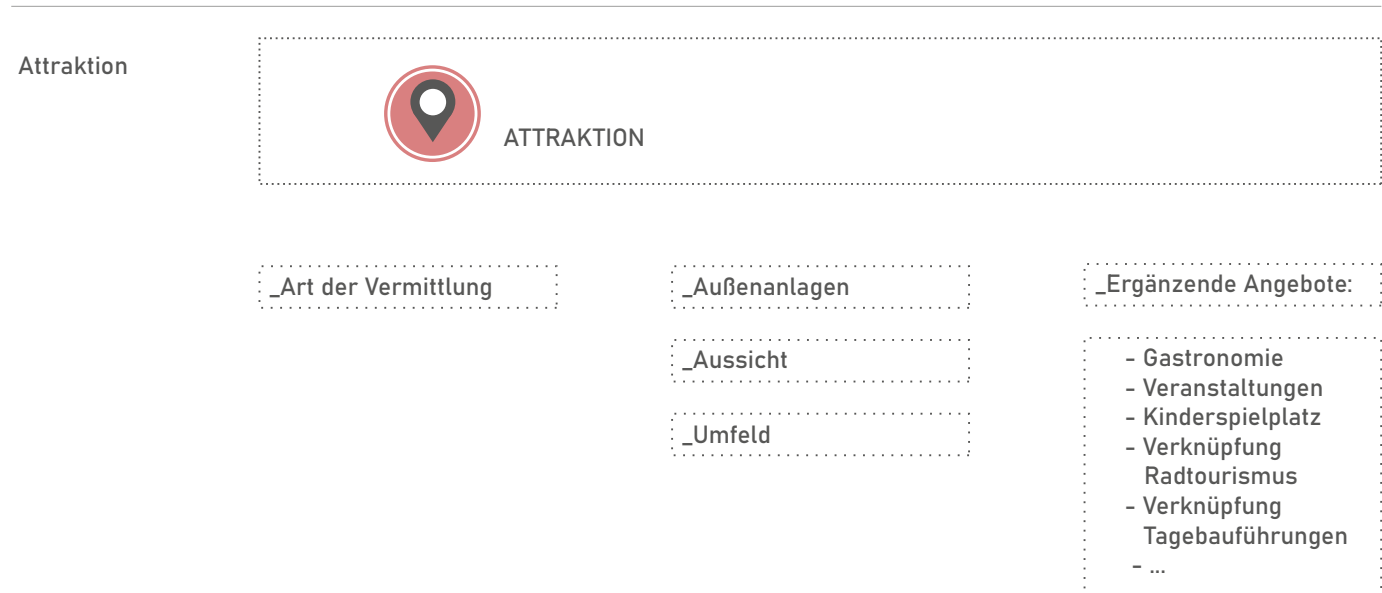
Attraktion

ATTRAKTION

_Art der Vermittlung

_Außenanlagen

_Aussicht

_Umfeld

_Ergänzende Angebote:

- Gastronomie
- Veranstaltungen
- Kinderspielplatz
- Verknüpfung Radtourismus
- Verknüpfung Tagebauführungen
- ...